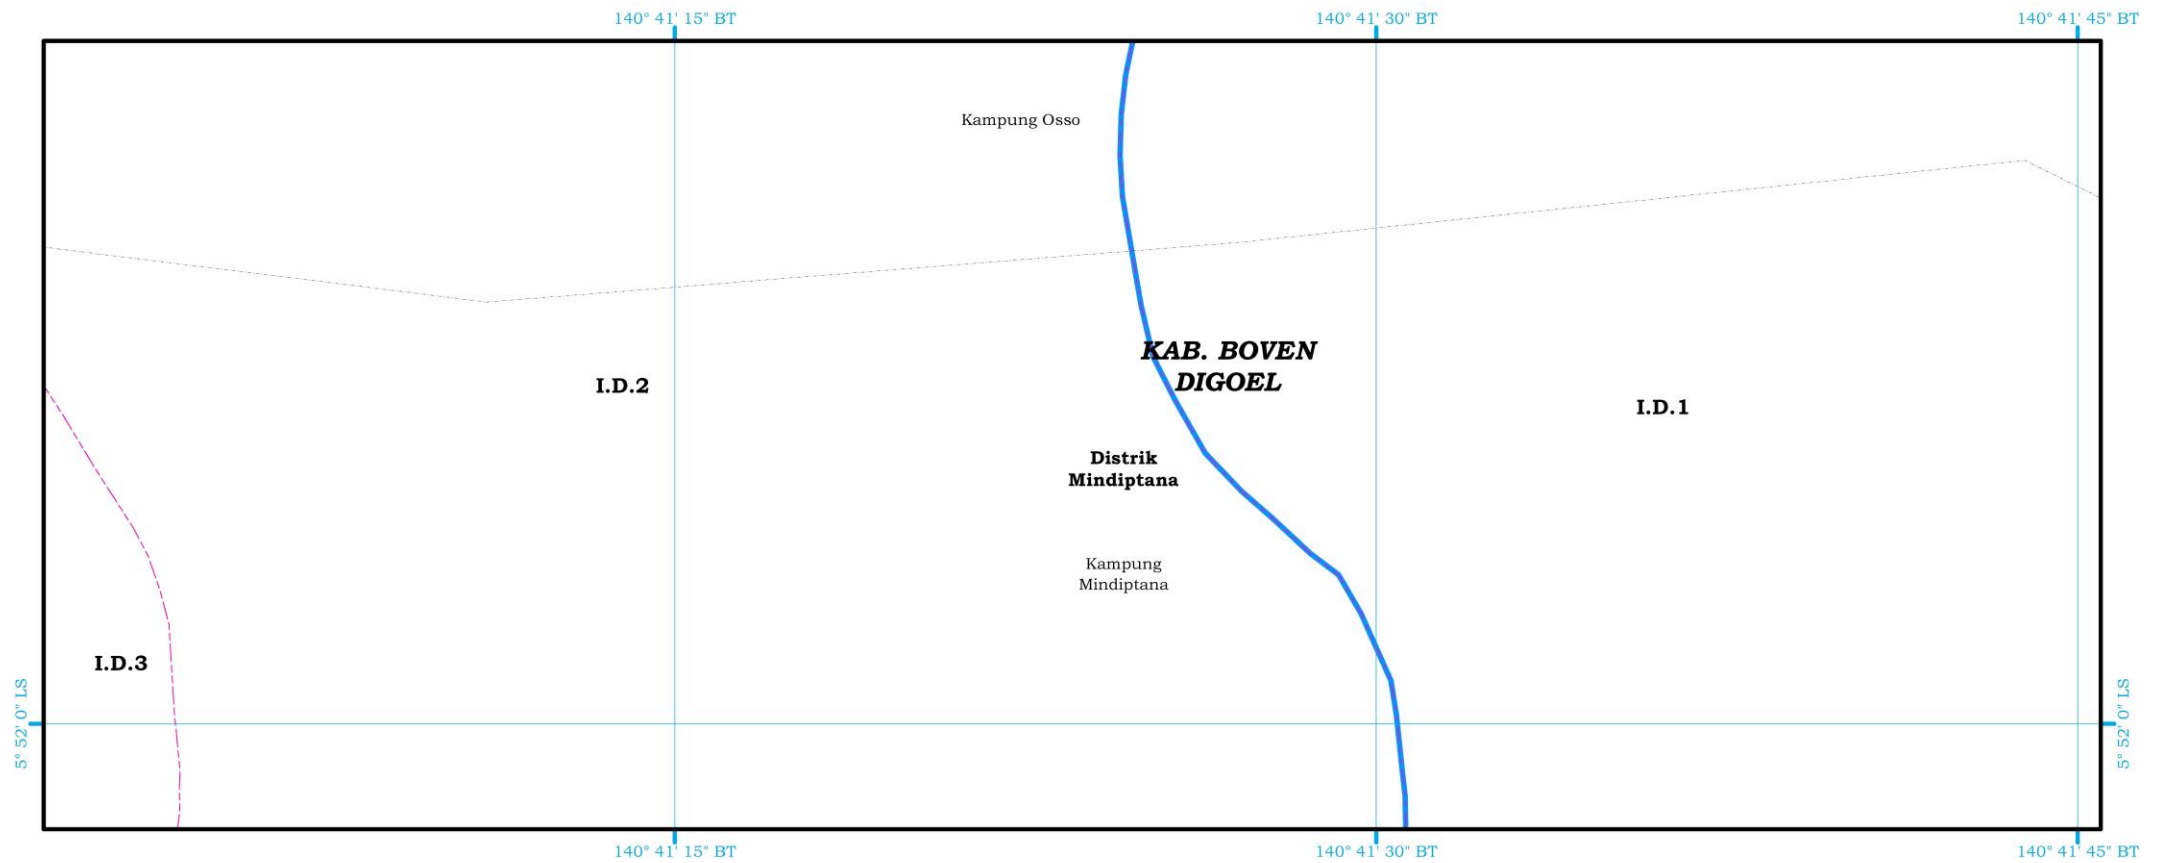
140° 41' 15" BT
140° 41' 30" BT
140° 41' 45" BT

Kampung Osso

KAB. BOVEN DIGOEL

I.D.2

I.D.1

Distrik Mindiptana

Kampung Mindiptana

I.D.3

5° 52' 0" LS
5° 52' 0" LS

140° 41' 15" BT
140° 41' 30" BT
140° 41' 45" BT